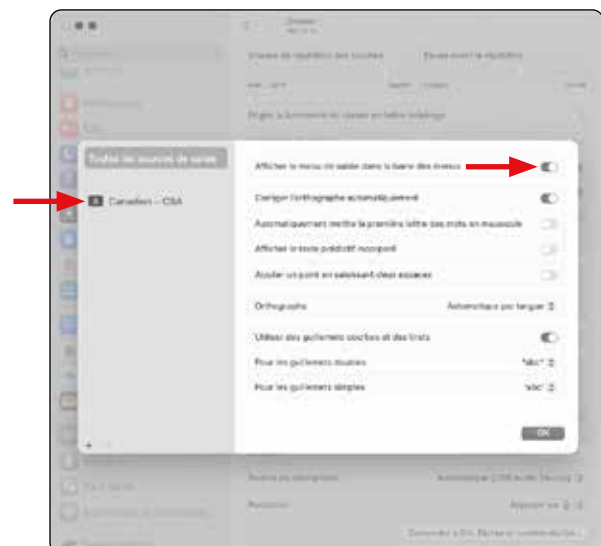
Toutes les sources de saisie

Canadien – CSA

Afficher le menu de saisie dans la barre des menus

Corriger l'orthographe automatiquement

Automatiquement mettre la première lettre des mots en majuscule

Afficher le texte prédictif incorporé

Ajouter un point en saisissant deux espaces

Orthographe

Automatique par langue

Utiliser des guillemets courbes et des tirets

Pour les guillemets doubles

"abc"

Pour les guillemets simples

'abc'

OK

+ –